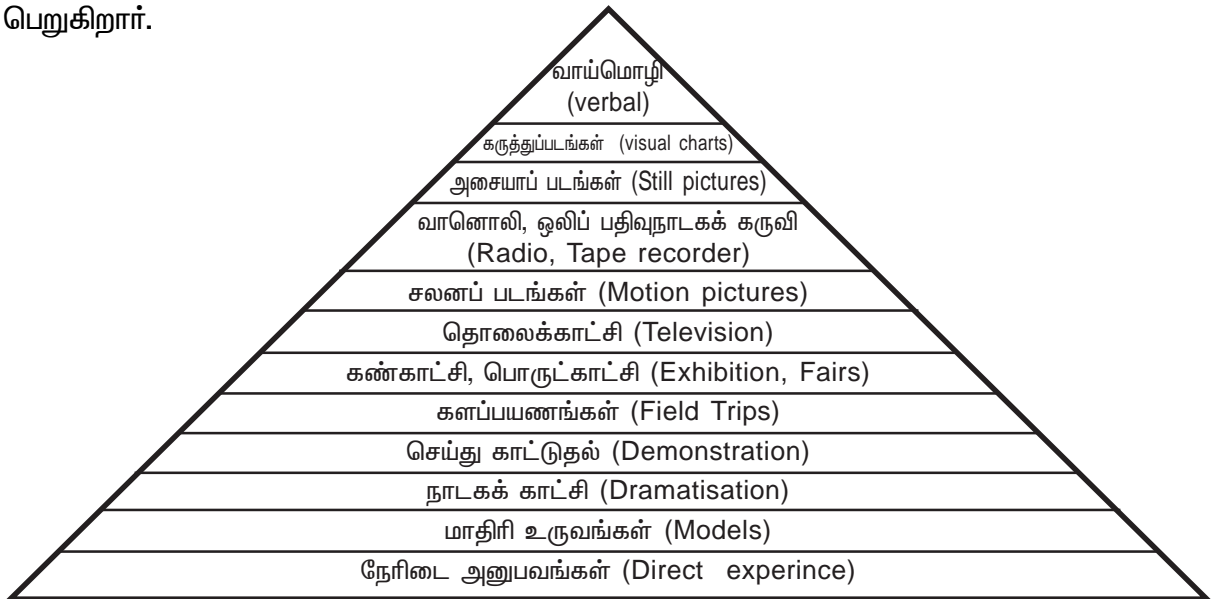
பெறுகிறார்.

வாய்மொழி (verbal)

கருத்துப்படங்கள் (visual charts)

அசையாப் படங்கள் (Still pictures)

வானொலி, ஒலிப் பதிவுநாடகக் கருவி (Radio, Tape recorder)

சலனப் படங்கள் (Motion pictures)

தொலைக்காட்சி (Television)

கண்காட்சி, பொருட்காட்சி (Exhibition, Fairs)

களப்பயணங்கள் (Field Trips)

செய்து காட்டுதல் (Demonstration)

நாடகக் காட்சி (Dramatisation)

மாதிரி உருவங்கள் (Models)

நேரிடை அனுபவங்கள் (Direct experince)